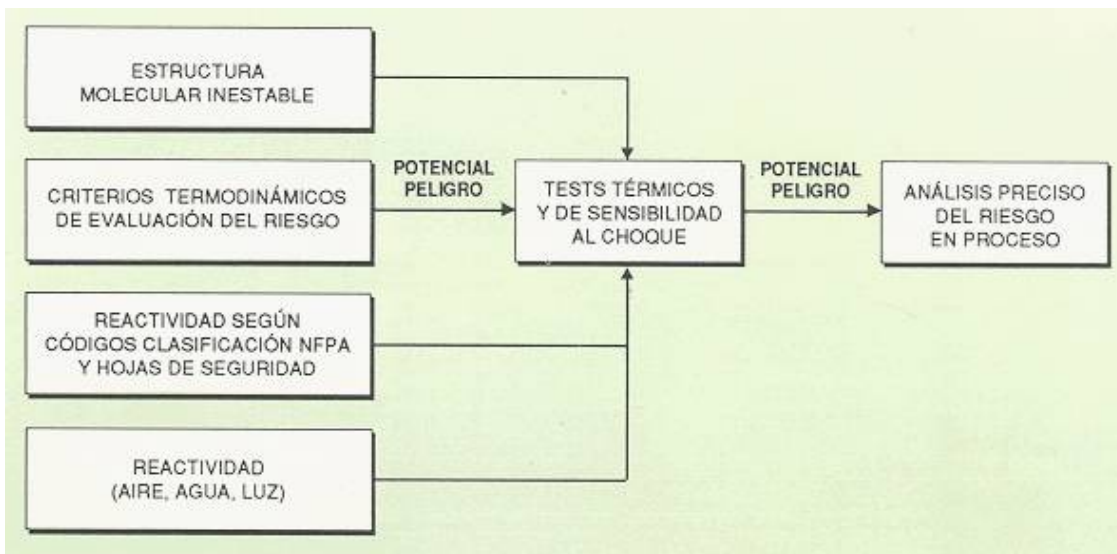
ESTRUCTURA MOLECULAR INESTABLE

CRITERIOS TERMODINÁMICOS DE EVALUACIÓN DEL RIESGO

POTENCIAL PELIGRO

TESTS TÉRMICOS Y DE SENSIBILIDAD AL CHOQUE

POTENCIAL PELIGRO

ANÁLISIS PRECISO DEL RIESGO EN PROCESO

REACTIVIDAD SEGÚN CÓDIGOS CLASIFICACIÓN NFPA Y HOJAS DE SEGURIDAD

REACTIVIDAD (AIRE, AGUA, LUZ)